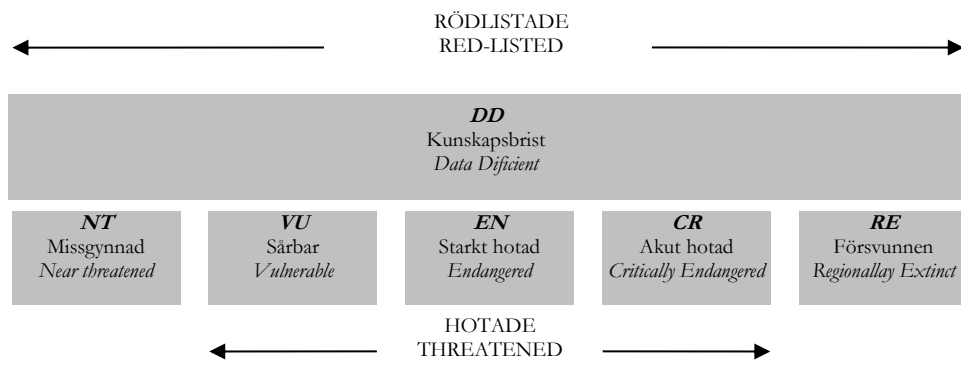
RÖDLISTADE
RED-LISTED

**DD**
Kunskapsbrist
*Data Dificient*

**NT**
Missgynnad
*Near threatened*

**VU**
Sårbar
*Vulnerable*

**EN**
Starkt hotad
*Endangered*

**CR**
Akut hotad
*Critically Endangered*

**RE**
Försvunnen
*Regionallay Extinct*

HOTADE
THREATENED